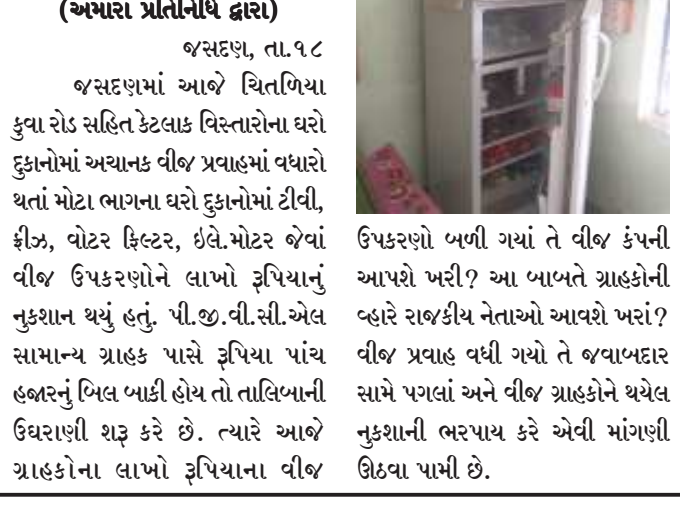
(અમારા પ્રતિનિધિ દ્વારા)

જસદણ, તા.૧૮

જસદણમાં આજે ચિતળિયા કુવા રોડ સહિત કેટલાક વિસ્તારોના ઘરો દુકાનોમાં અચાનક વીજ પ્રવાહમાં વધારો થતાં મોટા ભાગના ઘરો દુકાનોમાં ટીવી, ફ્રીઝ, વોટર ફિલ્ટર, ઇલે.મોટર જેવાં વીજ ઉપકરણોને લાખો રૂપિયાનું નુકશાન થયું હતું. પી.જી.વી.સી.એલ સામાન્ય ગ્રાહક પાસે રૂપિયા પાંચ હજારનું બિલ બાકી હોય તો તાલિબાની ઉઘરાણી શરૂ કરે છે. ત્યારે આજે ગ્રાહકોના લાખો રૂપિયાના વીજ ઉપકરણો બળી ગયાં તે વીજ કંપની આપશે ખરી? આ બાબતે ગ્રાહકોની વ્હારે રાજકીય નેતાઓ આવશે ખરાં? વીજ પ્રવાહ વધી ગયો તે જવાબદાર સામે પગલાં અને વીજ ગ્રાહકોને થયેલ નુકશાની ભરપાય કરે એવી માંગણી ઊઠવા પામી છે.